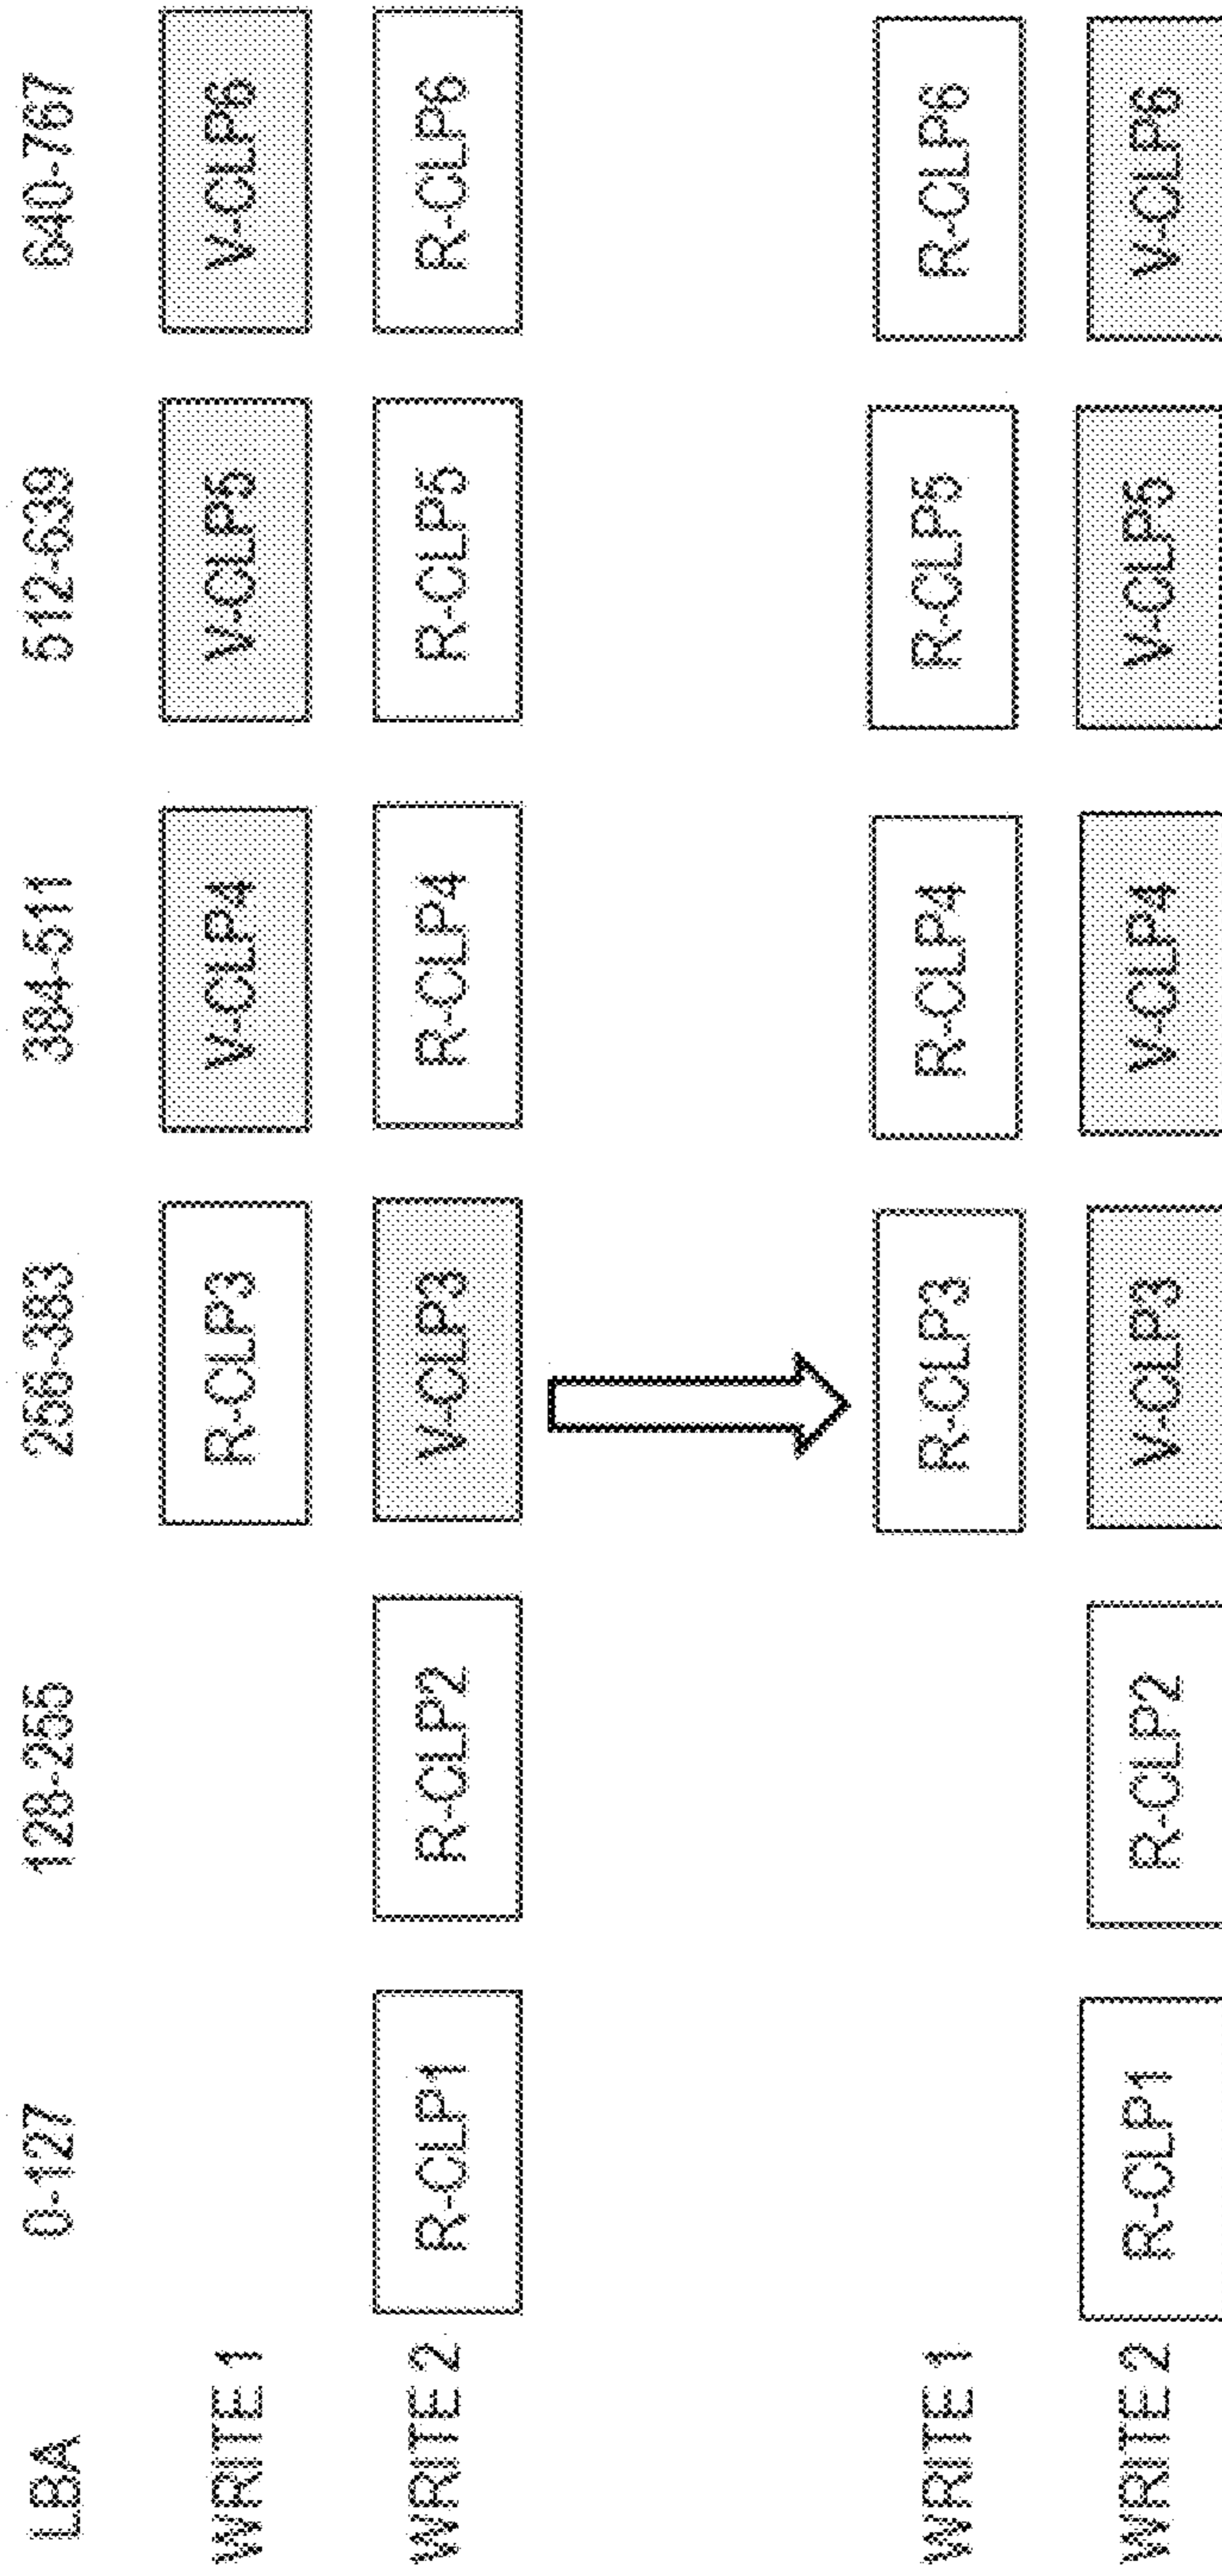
| LBA | 0-127 | 128-255 | 256-383 | 384-511 | 512-639 | 640-767 |
|---|---|---|---|---|---|---|
| WRITE 1 | | | R-CLP3 | V-CLP4 | V-CLP5 | V-CLP6 |
| WRITE 2 | R-CLP1 | R-CLP2 | V-CLP3 | R-CLP4 | R-CLP5 | R-CLP6 |

| | | | | | | |
|---|---|---|---|---|---|---|
| WRITE 1 | | | R-CLP3 | R-CLP4 | R-CLP5 | R-CLP6 |
| WRITE 2 | R-CLP1 | R-CLP2 | V-CLP3 | V-CLP4 | V-CLP5 | V-CLP6 |